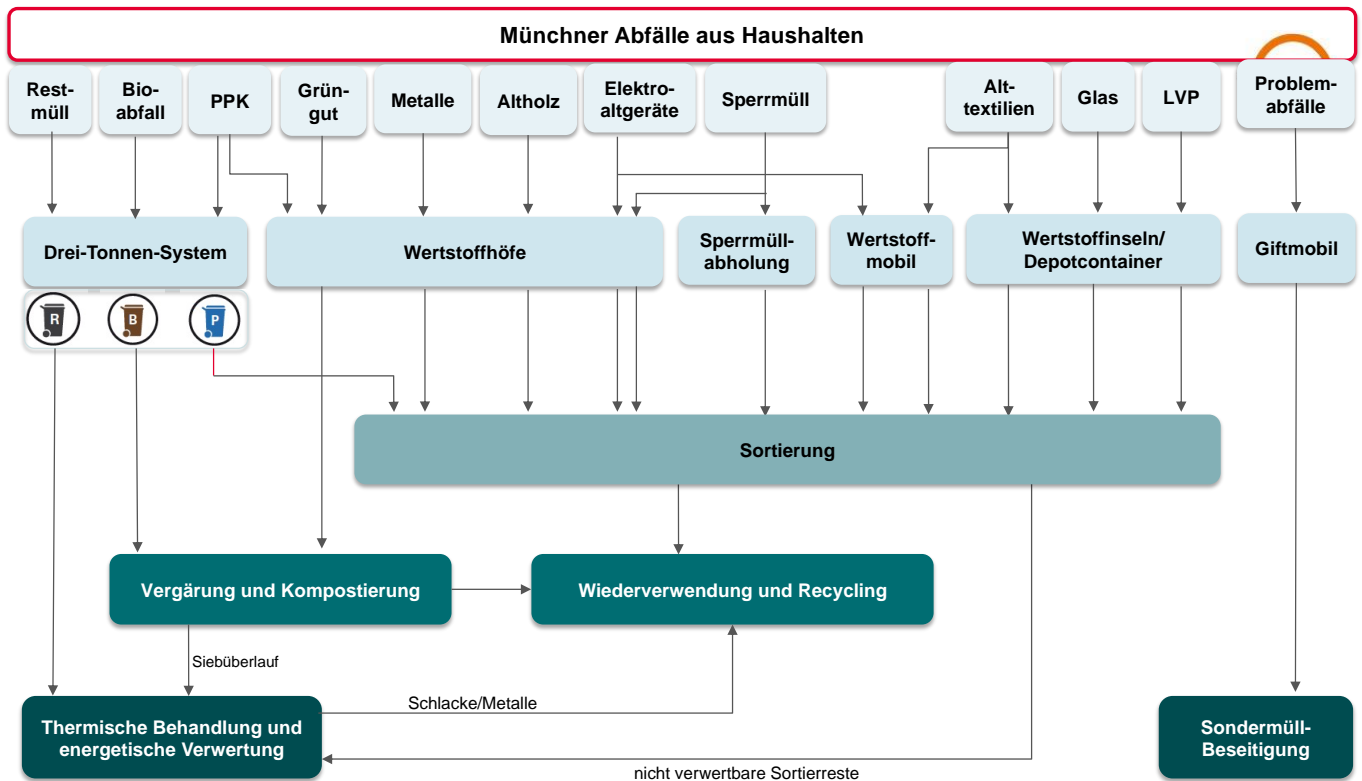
Münchner Abfälle aus Haushalten

Restmüll

Bioabfall

PPK

Grüngut

Metalle

Altholz

Elektroaltgeräte

Sperrmüll

Alttextilien

Glas

LVP

Problemabfälle

Drei-Tonnen-System

R

B

P

Wertstoffhöfe

Sperrmüllabholung

Wertstoffmobil

Wertstoffinseln/ Depotcontainer

Giftmobil

Sortierung

Vergärung und Kompostierung

Wiederverwendung und Recycling

Siebüberlauf

Schlacke/Metalle

Thermische Behandlung und energetische Verwertung

nicht verwertbare Sortierreste

Sondermüll-Beseitigung